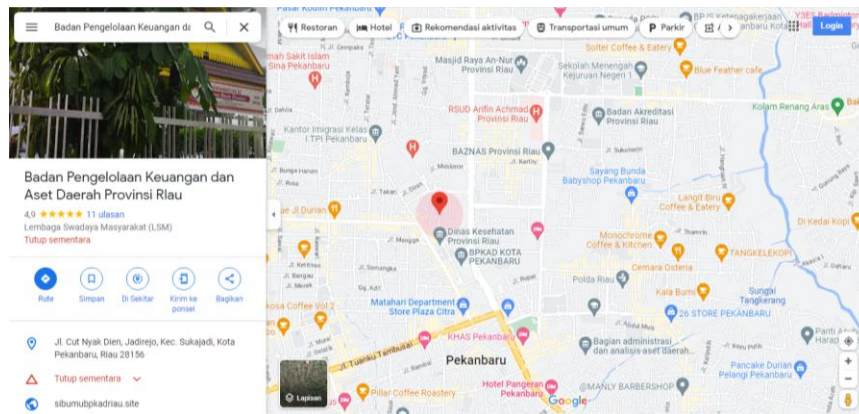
Badan Pengelolaan Keuangan da

Restoran
Hotel
Rekomendasi aktivitas
Transportasi umum
Parkir
Login

Badan Pengelolaan Keuangan dan Aset Daerah Provinsi Riau

4,9 ★★★★★ 11 ulasan

Lembaga Swadaya Masyarakat (LSM)

Tutup sementara

Rute
Simpan
Di Sekitar
Kirim ke ponsel
Bagikan

Jl. Cut Nyak Dien, Jadirejo, Kec. Sukajadi, Kota Pekanbaru, Riau 28156

Tutup sementara

sibumubpkadriau.site

Rumah Sakit Islam Sina Pekanbaru
Masjid Raya An-Nur Provinsi Riau
Sekolah Menengah Kejuruan Negeri 1
Solter Coffee & Eatery
Blue Feather cafe
RSUD Arifin Achmad Provinsi Riau
Badan Akreditasi Provinsi Riau
Kolam Renang Aras
Kantor Imigrasi Kelas I TPI Pekanbaru
BAZNAS Provinsi Riau
Sayang Bunda Babyshop Pekanbaru
Langit Biru Coffee & Eatery
Dinas Kesehatan Provinsi Riau
BPKAD KOTA PEKANBARU
Monochrome Coffee & Kitchen
TANGKELEKOPI
Di Kedai Kopi
Cemara Osteria
Polda Riau
Kala Bumi
Sungai Tangkerang
Matahari Department Store Plaza Citra
26 STORE PEKANBARU
KHAS Pekanbaru
Bagian administrasi dan analisis aset daerah...
Pekanbaru
Pancake Durian Pelangi Pekanbaru
Hotel Pangeran Pekanbaru
Pillar Coffee Roastery
MANLY BARBERSHOP
Lapisan
Google
Jl. Tuanku Tambusai
Jl. Durian
Jl. Kartini
Jl. Sumatera
Jl. Rajawali
Jl. Dahlia
Jl. Rosa
Jl. Melati
Jl. Mesjid
Jl. Bangau
Jl. Merak
Jl. Semangka
Jl. Jeruk
Jl. Soekarno